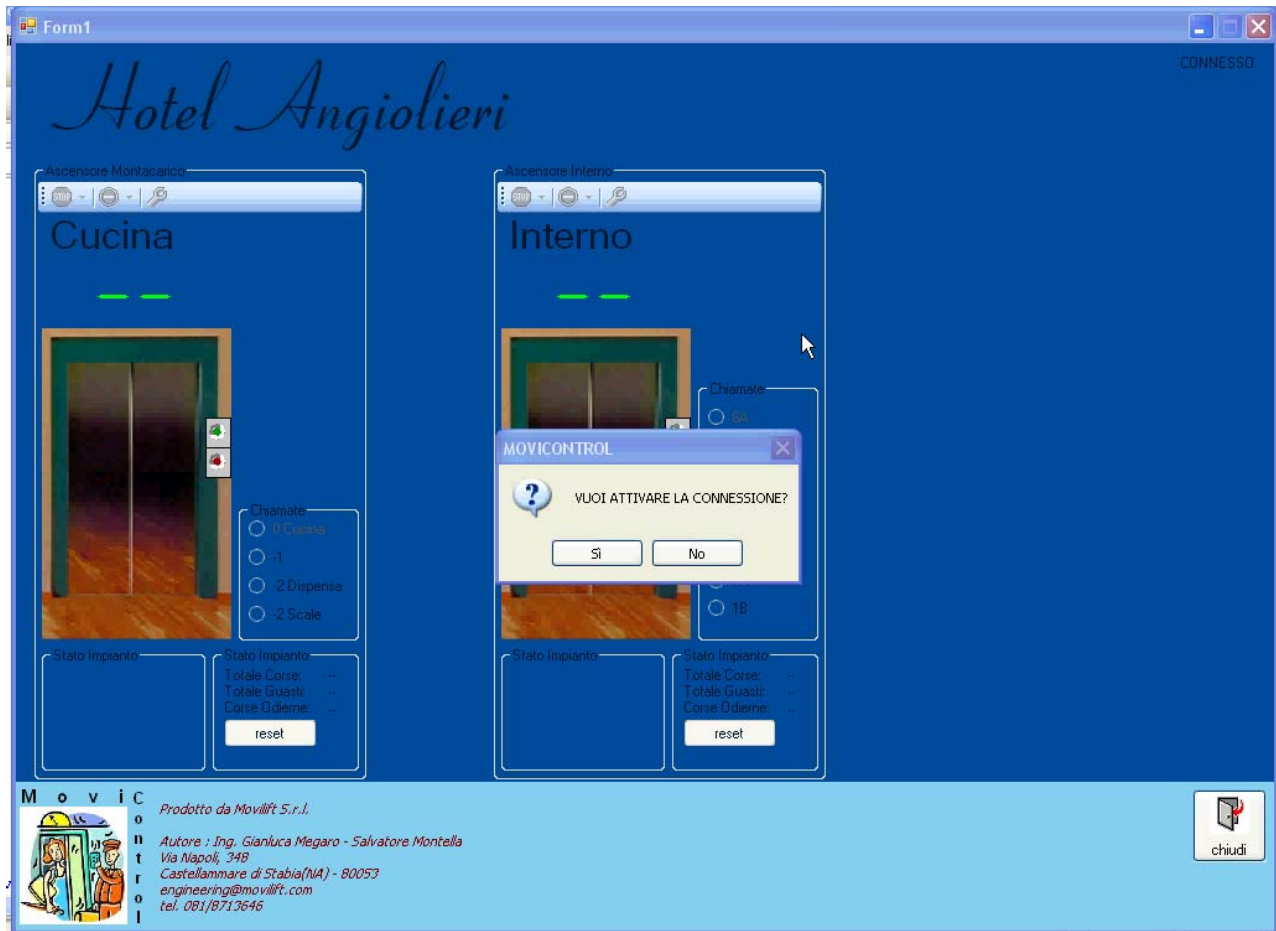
Form1

CONNESSO

Hotel Angiolieri

Ascensore Montacarico

STOP

Cucina

Chiamate
0 Cucina
-1
-2 Dispensa
-2 Scale

Stato Impianto

Stato Impianto
Totale Corse: --
Totale Guasti: --
Corse Odierne: --
reset

Ascensore Interno

STOP

Interno

Chiamate
8A
1B

MOVICONTROL

VUOI ATTIVARE LA CONNESSIONE?

Sì
No

Stato Impianto

Stato Impianto
Totale Corse: --
Totale Guasti: --
Corse Odierne: --
reset

MoviControl

Prodotto da Movilift S.r.l.

Autore : Ing. Gianluca Megaro - Salvatore Montella
Via Napoli, 348
Castellammare di Stabia(NA) - 80053
engineering@movilift.com
tel. 081/8713646

chiudi